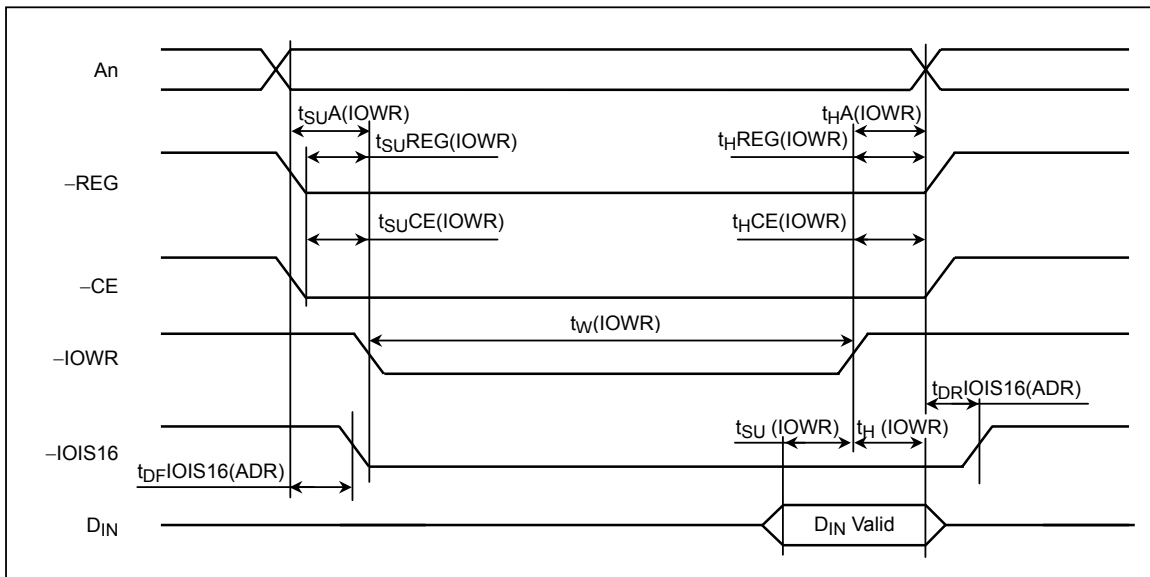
An

$t_{SU}$A(IOWR)

$t_{H}$A(IOWR)

$t_{SU}$REG(IOWR)

$t_{H}$REG(IOWR)

−REG

$t_{SU}$CE(IOWR)

$t_{H}$CE(IOWR)

−CE

$t_{W}$(IOWR)

−IOWR

$t_{DR}$IOIS16(ADR)

$t_{SU}$ (IOWR)

$t_{H}$ (IOWR)

−IOIS16

$t_{DF}$IOIS16(ADR)

$D_{IN}$

$D_{IN}$ Valid